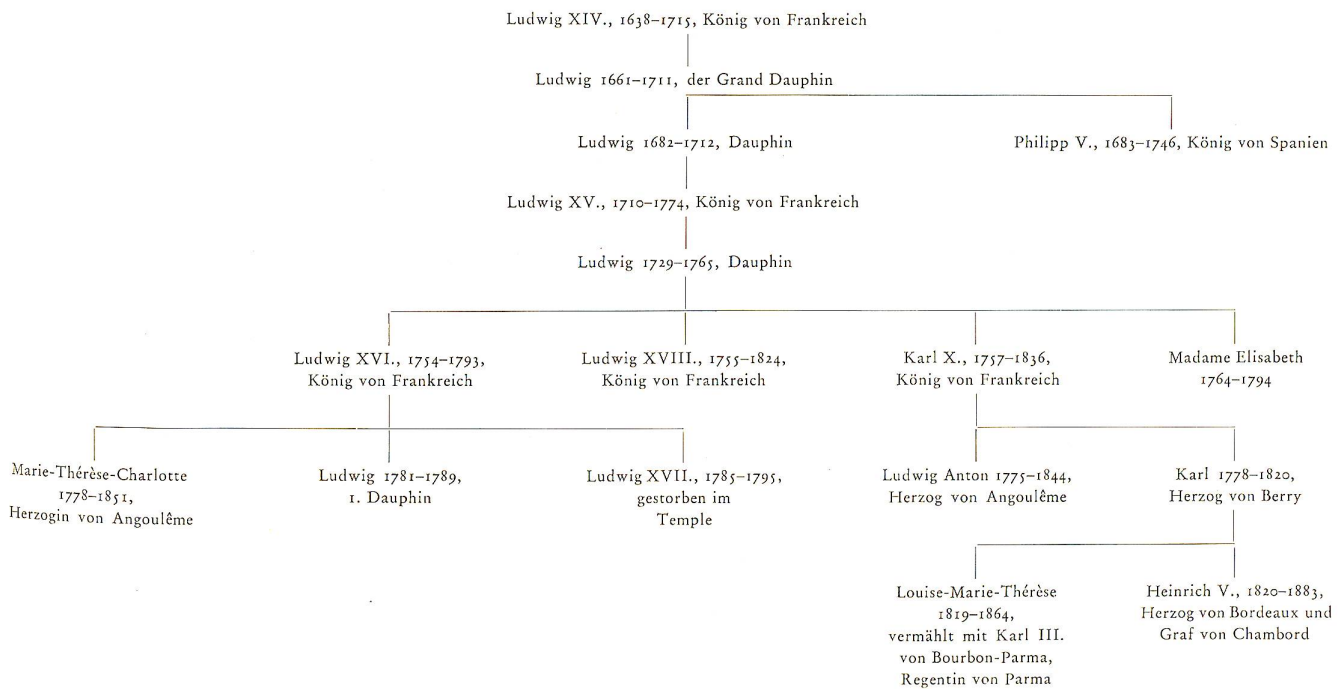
Ludwig XIV., 1638–1715, König von Frankreich

Ludwig 1661–1711, der Grand Dauphin

Ludwig 1682–1712, Dauphin

Philipp V., 1683–1746, König von Spanien

Ludwig XV., 1710–1774, König von Frankreich

Ludwig 1729–1765, Dauphin

Ludwig XVI., 1754–1793, König von Frankreich

Ludwig XVIII., 1755–1824, König von Frankreich

Karl X., 1757–1836, König von Frankreich

Madame Elisabeth 1764–1794

Marie-Thérèse-Charlotte 1778–1851, Herzogin von Angoulême

Ludwig 1781–1789, 1. Dauphin

Ludwig XVII., 1785–1795, gestorben im Temple

Ludwig Anton 1775–1844, Herzog von Angoulême

Karl 1778–1820, Herzog von Berry

Louise-Marie-Thérèse 1819–1864, vermählt mit Karl III. von Bourbon-Parma, Regentin von Parma

Heinrich V., 1820–1883, Herzog von Bordeaux und Graf von Chambord